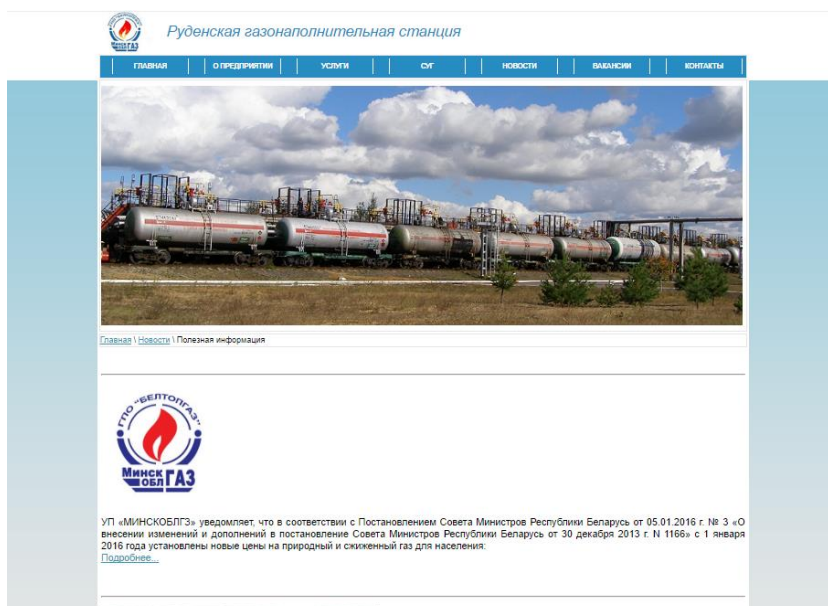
Руденская газонаполнительная станция

ГЛАВНАЯ | О ПРЕДПРИЯТИИ | УСЛУГИ | СУГ | НОВОСТИ | ВАКАНСИИ | КОНТАКТЫ

Главная \ Новости \ Полезная информация

ГПО "БЕЛТОПГАЗ"
Минск ОБЛ ГАЗ

УП «МИНСКОБЛГАЗ» уведомляет, что в соответствии с Постановлением Совета Министров Республики Беларусь от 05.01.2016 г. № 3 «О внесении изменений и дополнений в постановление Совета Министров Республики Беларусь от 30 декабря 2013 г. N 1166» с 1 января 2016 года установлены новые цены на природный и сжиженный газ для населения:
Подробнее...